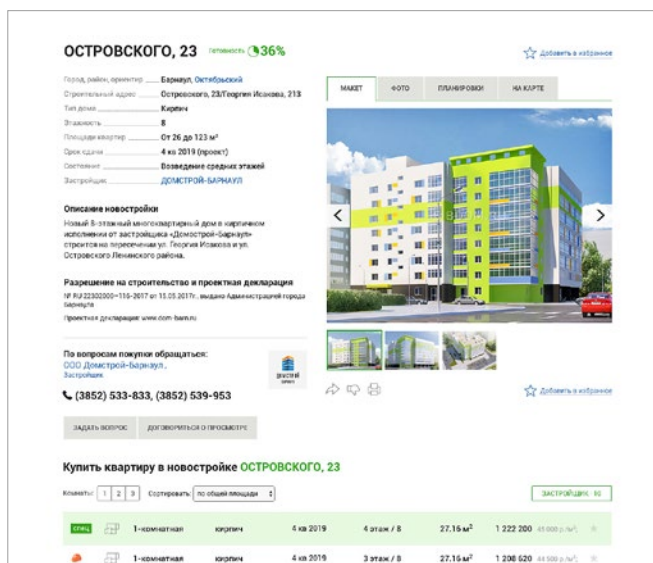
ОСТРОВСКОГО, 23 Готовность 36%

Добавить в избранное

Город, район, ориентир: Барнаул, Октябрьский
Строительный адрес: Островского, 23/Георгия Исакова, 213
Тип дома: Кирпич
Этажность: 8
Площади квартир: От 26 до 123 м²
Срок сдачи: 4 кв 2019 (проект)
Состояние: Возведение средних этажей
Застройщик: ДОМСТРОЙ-БАРНАУЛ

МАКЕТ | ФОТО | ПЛАНИРОВКИ | НА КАРТЕ

Описание новостройки
Новый 8-этажный многоквартирный дом в кирпичном исполнении от застройщика «Домстрой-Барнаул» строится на пересечении ул. Георгия Исакова и ул. Островского Ленинского района.

Разрешение на строительство и проектная декларация
№ RU22302000–116–2017 от 15.05.2017г., выдано Администрацией города Барнаула
Проектная декларация: www.dom-barn.ru

По вопросам покупки обращаться:
ООО Домстрой-Барнаул,
Застройщик

(3852) 533-833, (3852) 539-953

Добавить в избранное

ЗАДАТЬ ВОПРОС | ДОГОВОРИТЬСЯ О ПРОСМОТРЕ

Купить квартиру в новостройке ОСТРОВСКОГО, 23

Комнаты: 1 2 3 Сортировать: по общей площади

ЗАСТРОЙЩИК · 93

| СПЕЦ | 1-комнатная | кирпич | 4 кв 2019 | 4 этаж / 8 | 27.16 м² | 1 222 200 45 000 р./м² |
|---|---|---|---|---|---|---|
| | 1-комнатная | кирпич | 4 кв 2019 | 3 этаж / 8 | 27.16 м² | 1 208 620 44 500 р./м² |